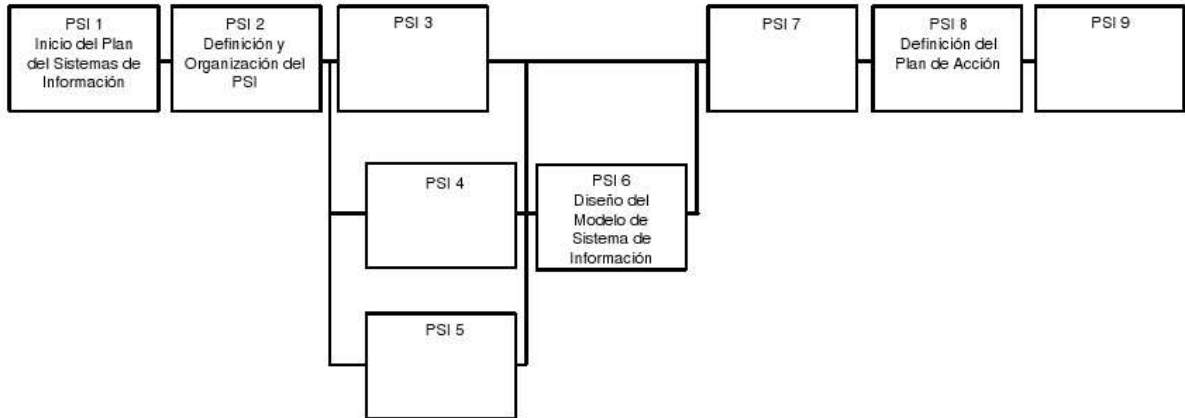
PSI 1
Inicio del Plan del Sistemas de Información

PSI 2
Definición y Organización del PSI

PSI 3

PSI 7

PSI 8
Definición del Plan de Acción

PSI 9

PSI 4

PSI 6
Diseño del Modelo de Sistema de Información

PSI 5